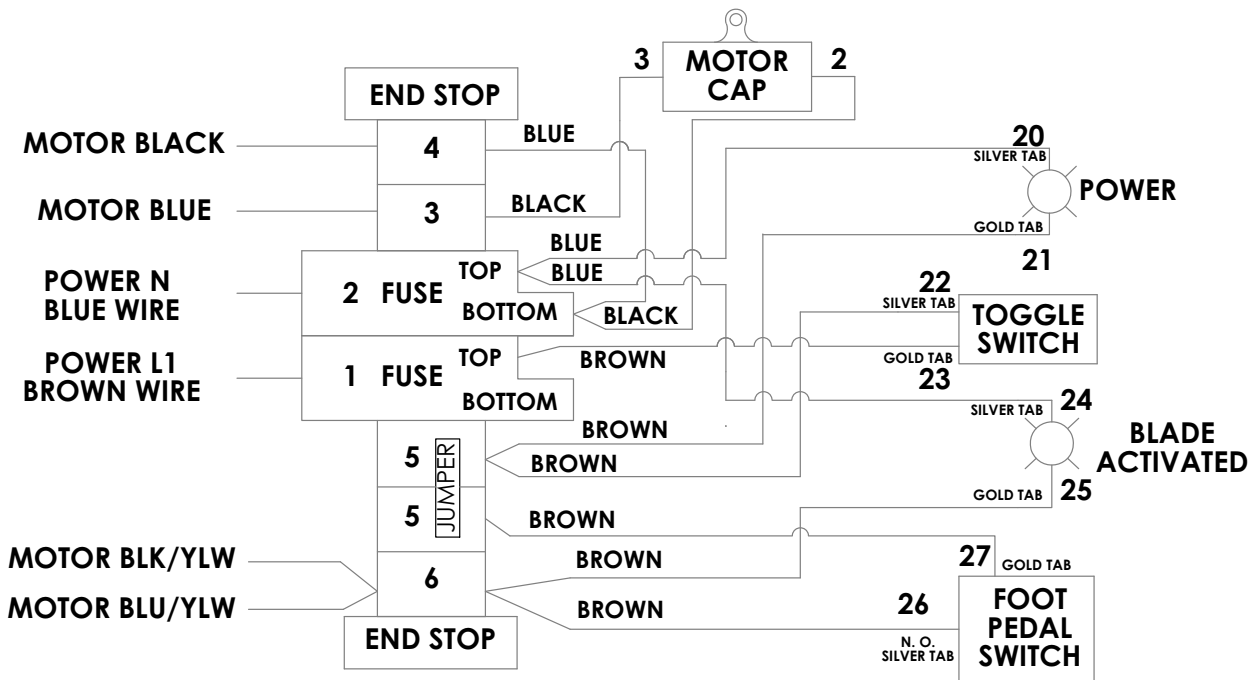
3
MOTOR CAP
2

END STOP

MOTOR BLACK
4
BLUE

20
SILVER TAB
POWER

MOTOR BLUE
3
BLACK

GOLD TAB
21

BLUE
BLUE
POWER N
BLUE WIRE
2 FUSE
TOP
BOTTOM
BLACK

22
SILVER TAB
TOGGLE SWITCH
GOLD TAB
23

POWER L1
BROWN WIRE
1 FUSE
TOP
BROWN
BOTTOM

SILVER TAB
24
BLADE ACTIVATED
GOLD TAB
25

BROWN
5
JUMPER
BROWN
5
BROWN

MOTOR BLK/YLW
MOTOR BLU/YLW
6
BROWN
BROWN

27
GOLD TAB
26
N. O.
SILVER TAB
FOOT PEDAL SWITCH

END STOP